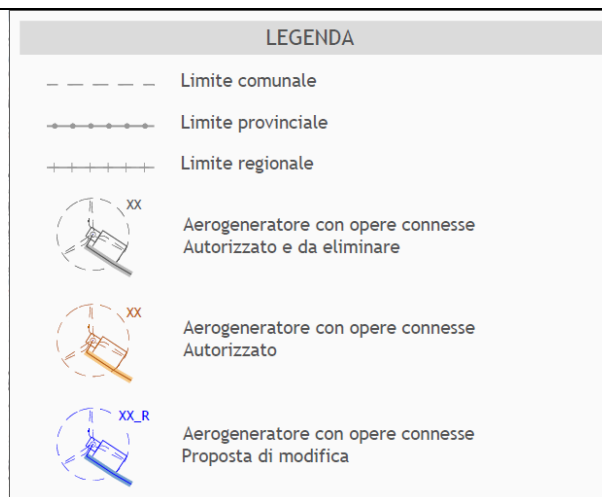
LEGENDA

Limite comunale

Limite provinciale

Limite regionale

XX

Aerogeneratore con opere connesse Autorizzato e da eliminare

XX

Aerogeneratore con opere connesse Autorizzato

XX_R

Aerogeneratore con opere connesse Proposta di modifica